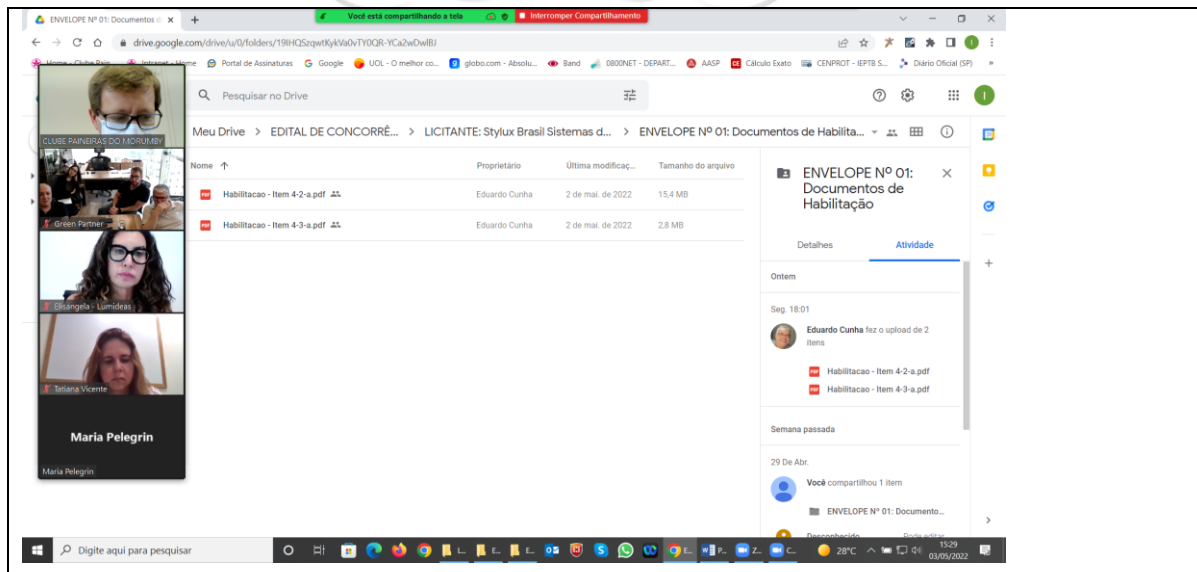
ENVELOPE Nº 01: Documentos d ×

Você está compartilhando a tela

Interromper Compartilhamento

drive.google.com/drive/u/0/folders/19lHQSzqwtKykVa0vTY0QR-YCa2wDwlBJ

Home - Clube Pain... Intranet - Home Portal de Assinaturas Google UOL - O melhor co... globo.com - Absolu... Band 0800NET - DEPART... AASP Cálculo Exato CENPROT - IEPTB S... Diário Oficial (SP)

Pesquisar no Drive

Meu Drive > EDITAL DE CONCORRÊ... > LICITANTE: Stylux Brasil Sistemas d... > ENVELOPE Nº 01: Documentos de Habilita...

| Nome ↑ | Proprietário | Última modificaç... | Tamanho do arquivo |
|---|---|---|---|
| Habilitacao - Item 4-2-a.pdf | Eduardo Cunha | 2 de mai. de 2022 | 15,4 MB |
| Habilitacao - Item 4-3-a.pdf | Eduardo Cunha | 2 de mai. de 2022 | 2,8 MB |

ENVELOPE Nº 01: Documentos de Habilitação

Detalhes Atividade

Ontem

Seg. 18:01

Eduardo Cunha fez o upload de 2 itens

Habilitacao - Item 4-2-a.pdf
Habilitacao - Item 4-3-a.pdf

Semana passada

29 De Abr.

Você compartilhou 1 item

ENVELOPE Nº 01: Documento...

Desconhecido Pode editar

CLUBE PAINEIRAS DO MORUMBY

Green Partner

Elisangela - Lumideas

Tatiana Vicente

Maria Pelegrin

Maria Pelegrin

Digite aqui para pesquisar

28°C

15:29
03/05/2022